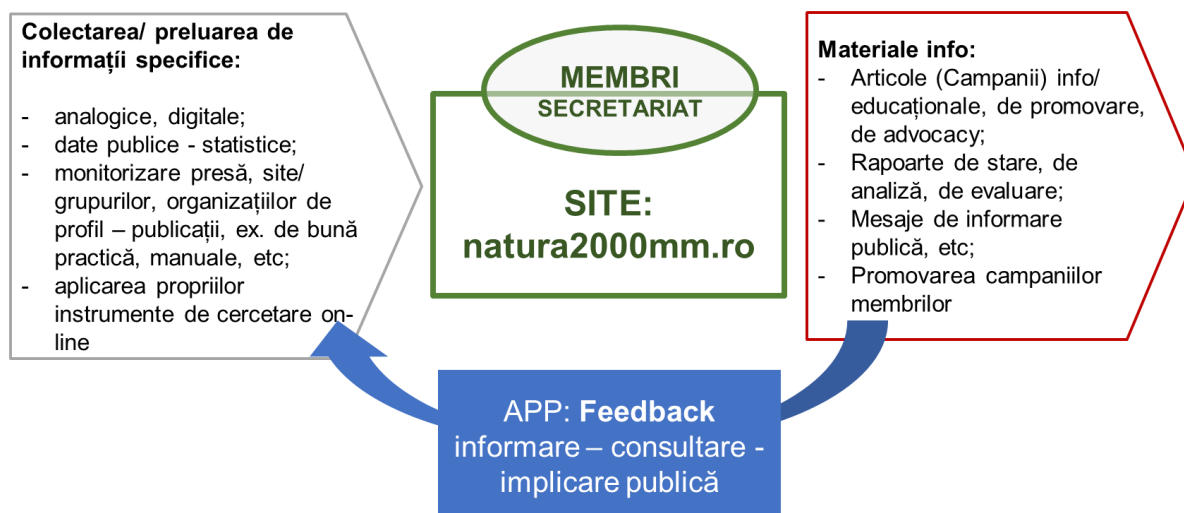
Colectarea/ preluarea de informații specifice:

- analogice, digitale;
- date publice - statistice;
- monitorizare presă, site/ grupurilor, organizațiilor de profil – publicații, ex. de bună practică, manuale, etc;
- aplicarea propriilor instrumente de cercetare online

MEMBRI
SECRETARIAT

SITE:
natura2000mm.ro

Materiale info:
- Articole (Campanii) info/ educaționale, de promovare, de advocacy;
- Rapoarte de stare, de analiză, de evaluare;
- Mesaje de informare publică, etc;
- Promovarea campaniilor membrilor

APP: Feedback
informare – consultare - implicare publică